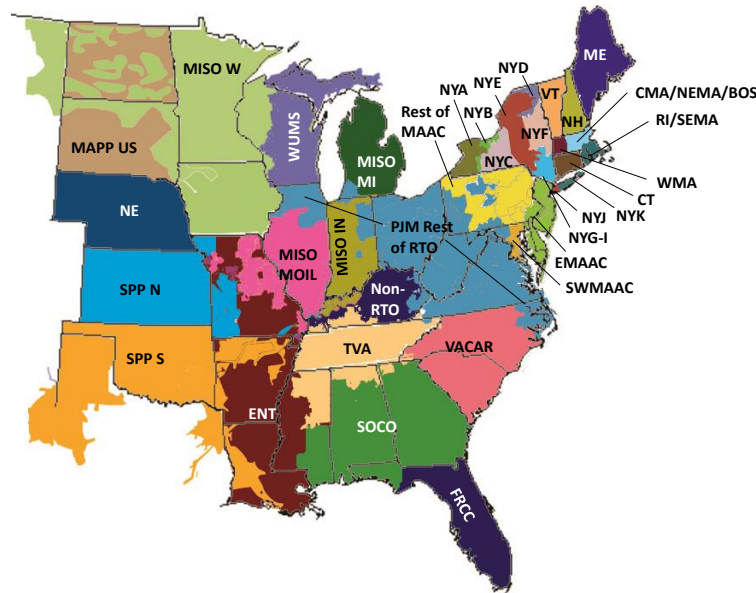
MISO W
MAPP US
WUMS
MISO MI
NE
SPP N
MISO MOIL
MISO IN
PJM Rest of RTO
Non-RTO
SPP S
TVA
VACAR
ENT
SOCO
FRCC
ME
NYD
NYA
NYE
VT
NYB
NH
Rest of MAAC
NYF
CMA/NEMA/BOS
RI/SEMA
NYC
WMA
CT
NYJ
NYK
NYG-I
EMAAC
SWMAAC